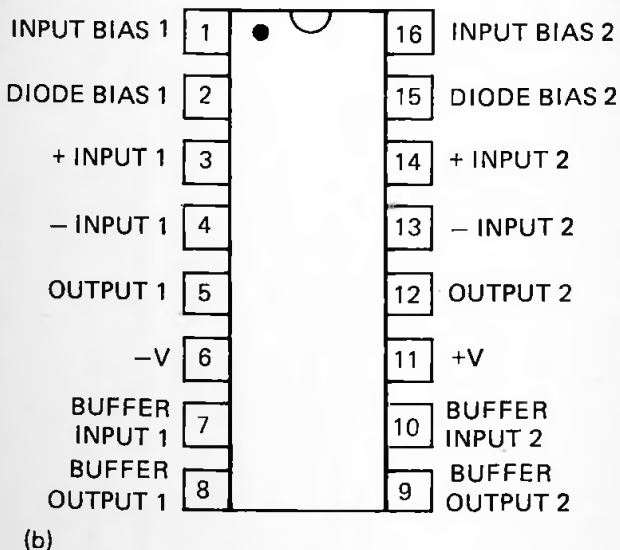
INPUT BIAS 1 1
DIODE BIAS 1 2
+ INPUT 1 3
– INPUT 1 4
OUTPUT 1 5
–V 6
BUFFER INPUT 1 7
BUFFER OUTPUT 1 8

16 INPUT BIAS 2
15 DIODE BIAS 2
14 + INPUT 2
13 – INPUT 2
12 OUTPUT 2
11 +V
10 BUFFER INPUT 2
9 BUFFER OUTPUT 2

(b)